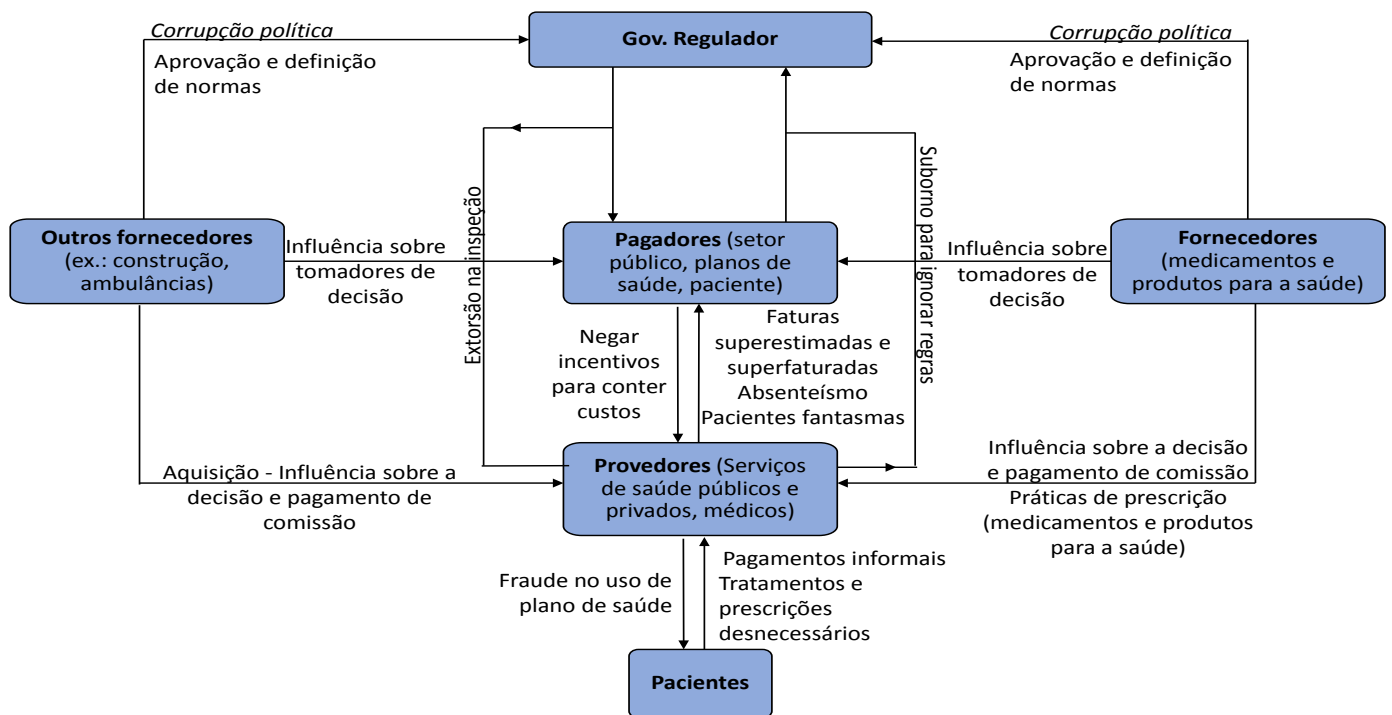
Corrupção política
Aprovação e definição de normas

Gov. Regulador

Corrupção política
Aprovação e definição de normas

Outros fornecedores (ex.: construção, ambulâncias)

Influência sobre tomadores de decisão

Extorsão na inspeção

Pagadores (setor público, planos de saúde, paciente)

Suborno para ignorar regras

Influência sobre tomadores de decisão

Fornecedores (medicamentos e produtos para a saúde)

Negar incentivos para conter custos

Faturas superestimadas e superfaturadas
Absenteísmo
Pacientes fantasmas

Aquisição - Influência sobre a decisão e pagamento de comissão

Provedores (Serviços de saúde públicos e privados, médicos)

Influência sobre a decisão e pagamento de comissão
Práticas de prescrição (medicamentos e produtos para a saúde)

Fraude no uso de plano de saúde

Pagamentos informais
Tratamentos e prescrições desnecessários

Pacientes